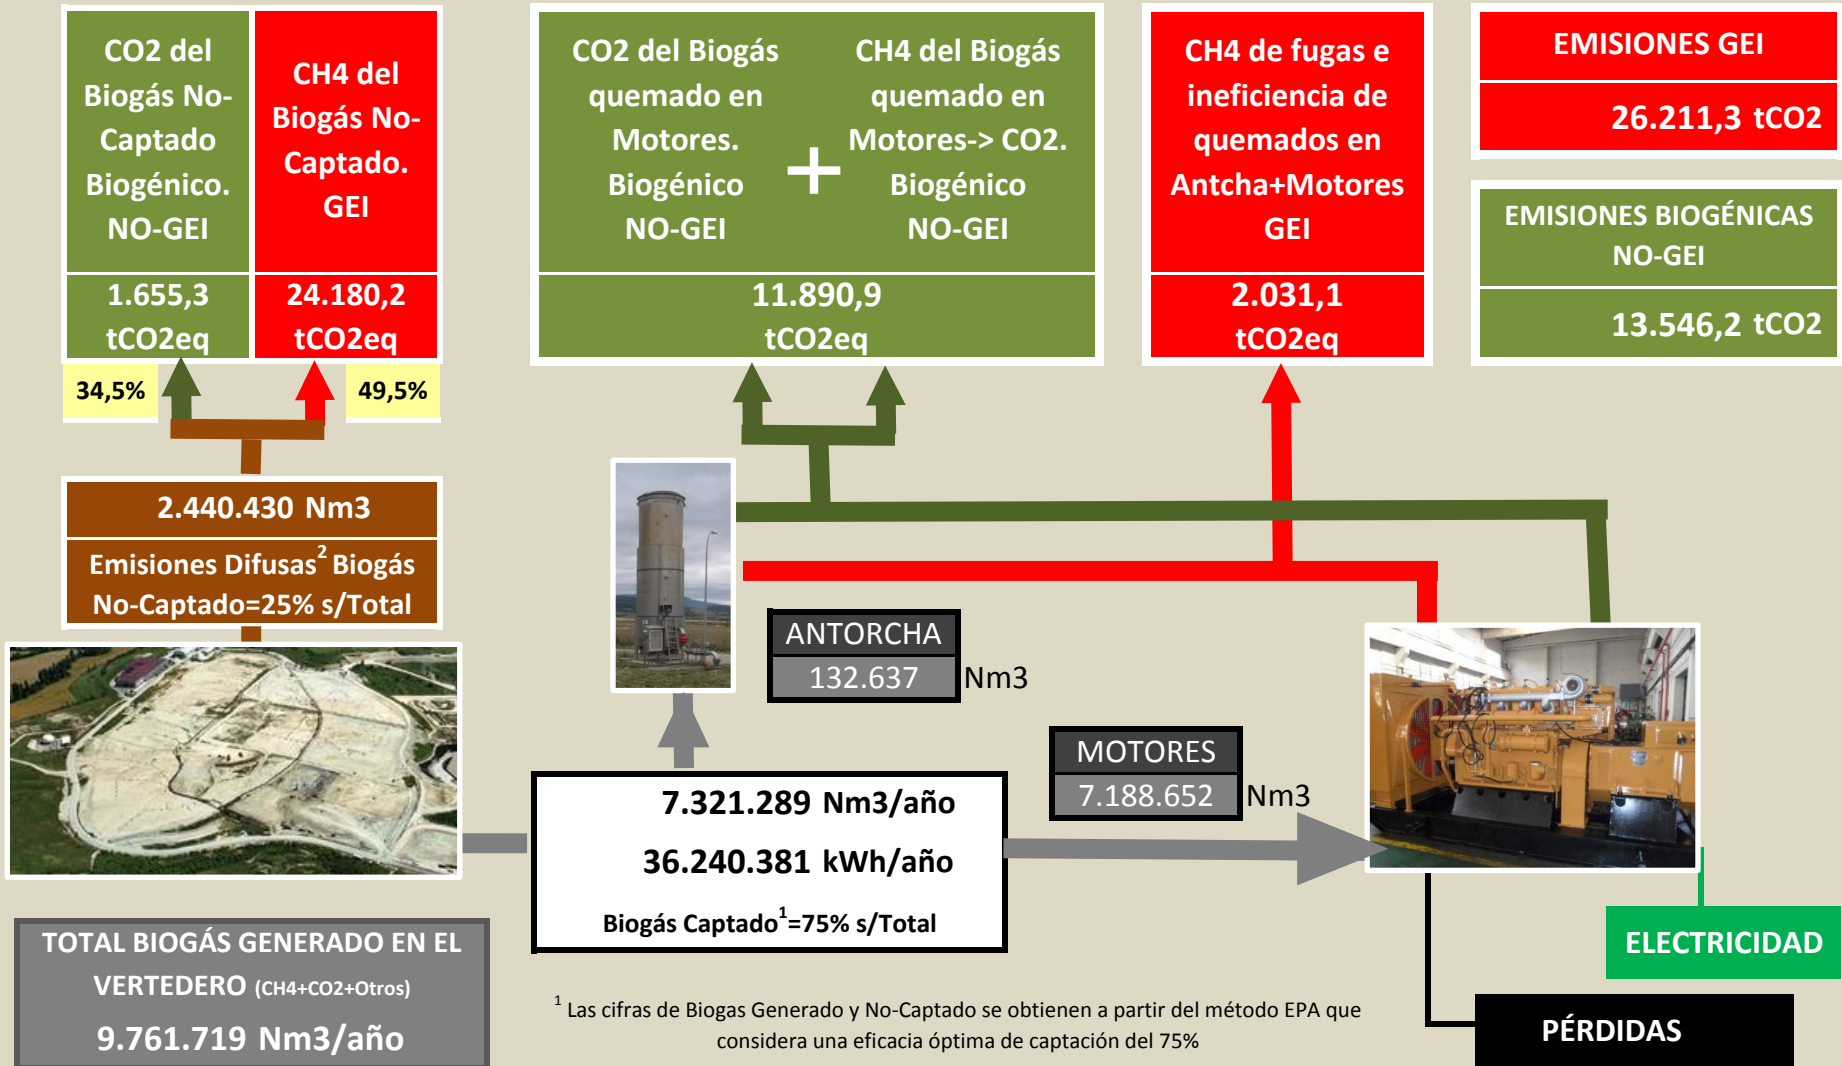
CO2 del Biogás No-Captado Biogénico. NO-GEI

1.655,3 tCO2eq

CH4 del Biogás No-Captado. GEI

24.180,2 tCO2eq

34,5%

49,5%

CO2 del Biogás quemado en Motores. Biogénico NO-GEI

+

CH4 del Biogás quemado en Motores-> CO2. Biogénico NO-GEI

11.890,9 tCO2eq

CH4 de fugas e ineficiencia de quemados en Antcha+Motores GEI

2.031,1 tCO2eq

EMISIONES GEI

26.211,3 tCO2

EMISIONES BIOGÉNICAS NO-GEI

13.546,2 tCO2

2.440.430 Nm3

Emisiones Difusas$^2$ Biogás No-Captado=25% s/Total

ANTORCHA

132.637 Nm3

MOTORES

7.188.652 Nm3

7.321.289 Nm3/año

36.240.381 kWh/año

Biogás Captado$^1$=75% s/Total

ELECTRICIDAD

TOTAL BIOGÁS GENERADO EN EL VERTEDERO (CH4+CO2+Otros)

9.761.719 Nm3/año

$^1$ Las cifras de Biogas Generado y No-Captado se obtienen a partir del método EPA que considera una eficacia óptima de captación del 75%

PÉRDIDAS